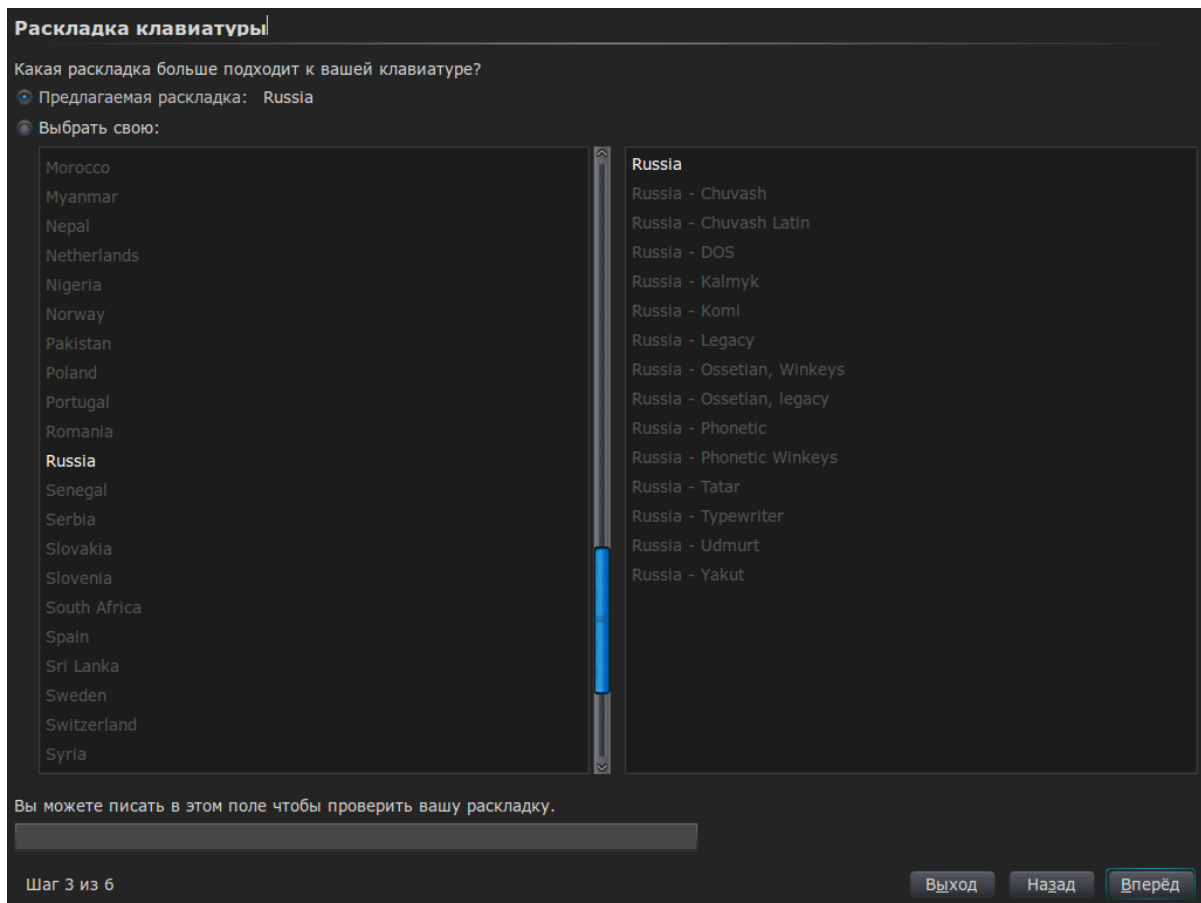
Раскладка клавиатуры

Какая раскладка больше подходит к вашей клавиатуре?

Предлагаемая раскладка: Russia

Выбрать свою:

Morocco
Myanmar
Nepal
Netherlands
Nigeria
Norway
Pakistan
Poland
Portugal
Romania
Russia
Senegal
Serbia
Slovakia
Slovenia
South Africa
Spain
Sri Lanka
Sweden
Switzerland
Syria

Russia
Russia - Chuvash
Russia - Chuvash Latin
Russia - DOS
Russia - Kalmyk
Russia - Komi
Russia - Legacy
Russia - Ossetian, Winkeys
Russia - Ossetian, legacy
Russia - Phonetic
Russia - Phonetic Winkeys
Russia - Tatar
Russia - Typewriter
Russia - Udmurt
Russia - Yakut

Вы можете писать в этом поле чтобы проверить вашу раскладку.

Шаг 3 из 6

Выход Назад Вперёд